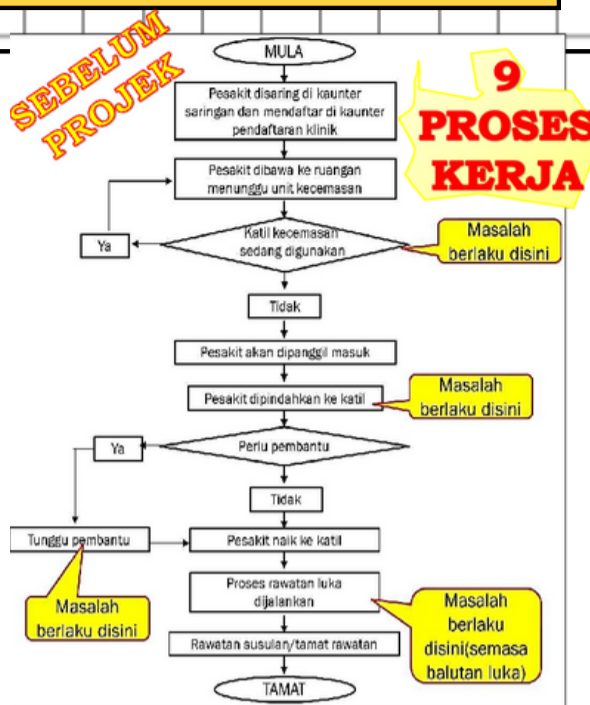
SEBELUM PROJEK

9 PROSES KERJA

MULA

Pesakit disaring di kaunter saringan dan mendaftar di kaunter pendaftaran klinik

Pesakit dibawa ke ruangan menunggu unit kecemasan

Katil kecemasan sedang digunakan

Ya

Masalah berlaku disini

Tidak

Pesakit akan dipanggil masuk

Pesakit dipindahkan ke katil

Masalah berlaku disini

Perlu pembantu

Ya

Tidak

Tunggu pembantu

Pesakit naik ke katil

Masalah berlaku disini

Proses rawatan luka dijalankan

Masalah berlaku disini(semasa balutan luka)

Rawatan susulan/tamat rawatan

TAMAT